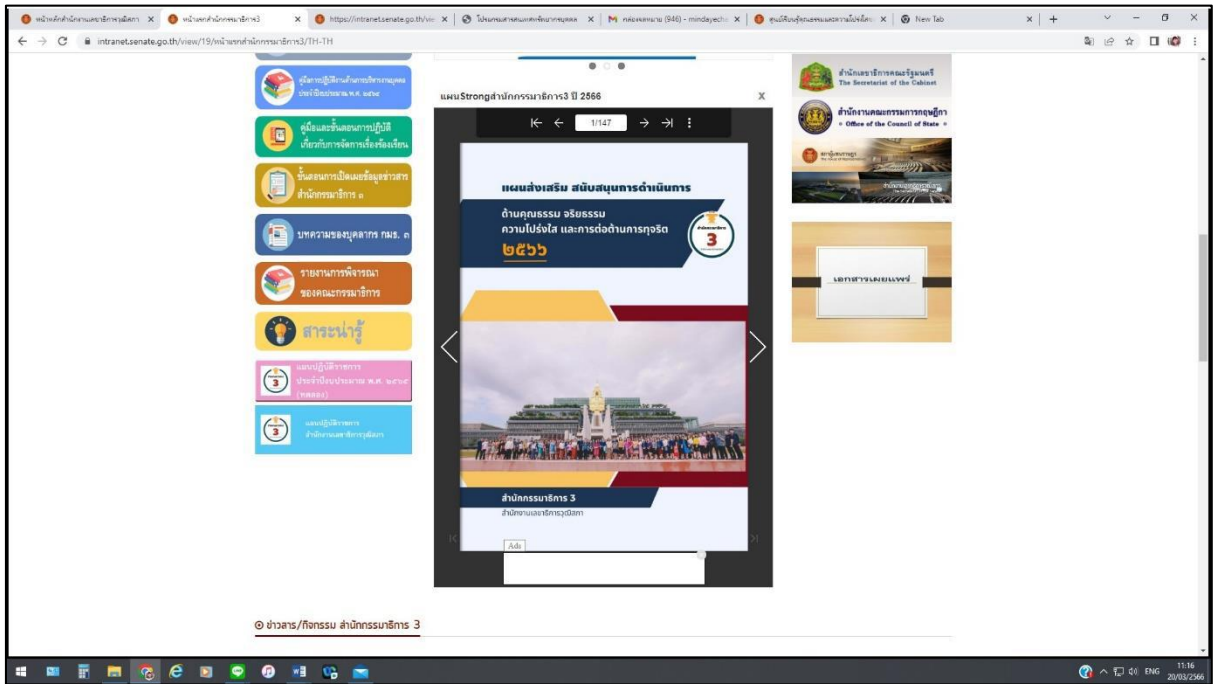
หน้าหลักสำนักงานเลขาธิการวุฒิสภา × หน้าแรกสำนักกรรมาธิการ3 × https://intranet.senate.go.th/vi × โปรแกรมสารสนเทศทรัพยากรบุคคล × กล่องจดหมาย (946) - mindayecha × ศูนย์เรียนรู้คุณธรรมและความโปร่งใส × New Tab

intranet.senate.go.th/view/19/หน้าแรกสำนักกรรมาธิการ3/TH-TH

คู่มือการปฏิบัติงานด้านการบริหารงานบุคคล ประจำปีงบประมาณ พ.ศ. ๒๕๖๒

คู่มือและขั้นตอนการปฏิบัติเกี่ยวกับการจัดการเรื่องร้องเรียน

ขั้นตอนการเปิดเผยข้อมูลข่าวสาร สำนักกรรมาธิการ ๑

บทความของบุคลากร กมธ. ๓

รายงานการพิจารณาของคณะกรรมาธิการ

สาระน่ารู้

แผนปฏิบัติราชการ ประจำปีงบประมาณ พ.ศ. ๒๕๖๕ (ทดลอง)

แผนปฏิบัติราชการ สำนักงานเลขาธิการวุฒิสภา

แผนStrongสำนักกรรมาธิการ3 ปี 2566

X

1/147

แผนส่งเสริม สนับสนุนการดำเนินการ

ด้านคุณธรรม จริยธรรม ความโปร่งใส และการต่อต้านการทุจริต

๒๕๖๖

3

สำนักกรรมาธิการ 3

สำนักงานเลขาธิการวุฒิสภา

Ads

สำนักเลขาธิการคณะรัฐมนตรี The Secretariat of the Cabinet

สำนักงานคณะกรรมการกฤษฎีกา • Office of the Council of State •

เอกสารเผยแพร่

ข่าวสาร/กิจกรรม สำนักกรรมาธิการ 3

ENG 11:16 20/03/2566